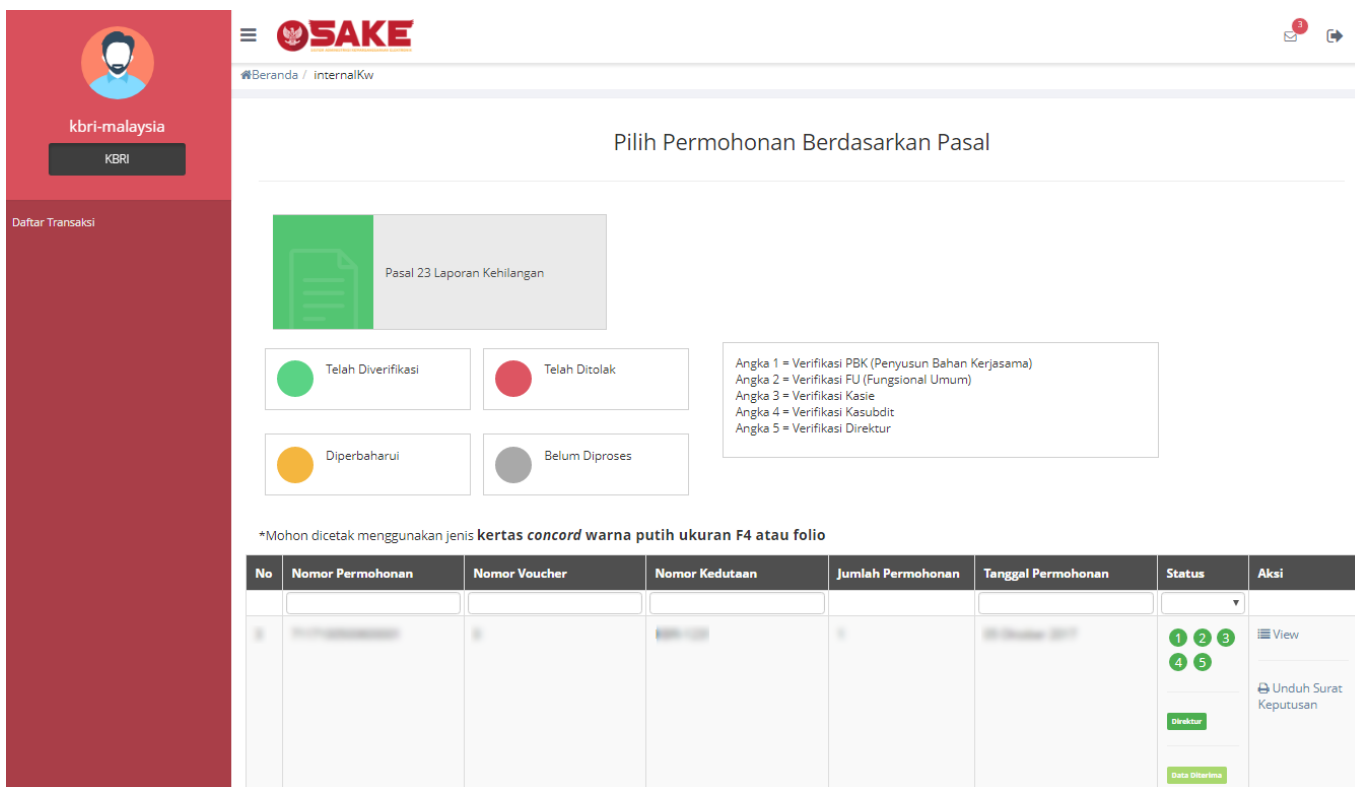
kbri-malaysia

KBRI

Daftar Transaksi

SAKE

3

Beranda / internalKw

Pilih Permohonan Berdasarkan Pasal

Pasal 23 Laporan Kehilangan

Telah Diverifikasi

Telah Ditolak

Diperbaharui

Belum Diproses

Angka 1 = Verifikasi PBK (Penyusun Bahan Kerjasama)
Angka 2 = Verifikasi FU (Fungsional Umum)
Angka 3 = Verifikasi Kasie
Angka 4 = Verifikasi Kasubdit
Angka 5 = Verifikasi Direktur

*Mohon dicetak menggunakan jenis **kertas *concord* warna putih ukuran F4 atau folio**

| No | Nomor Permohonan | Nomor Voucher | Nomor Kedutaan | Jumlah Permohonan | Tanggal Permohonan | Status | Aksi |
|---|---|---|---|---|---|---|---|
| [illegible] | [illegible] | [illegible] | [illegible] | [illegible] | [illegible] | 1 2 3 4 5 Direktur Data Diterima | View Unduh Surat Keputusan |